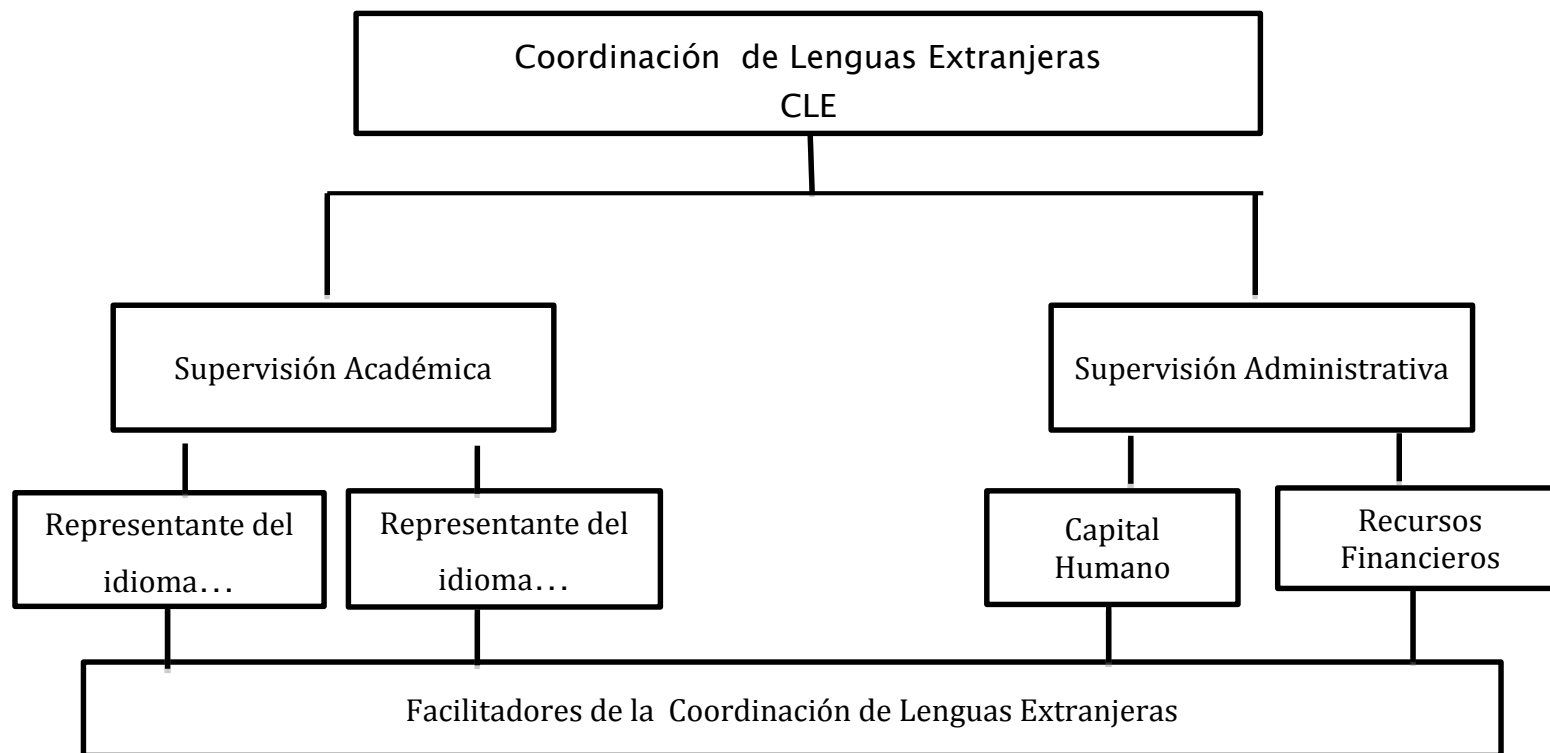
Coordinación de Lenguas Extranjeras
CLE

Supervisión Académica

Supervisión Administrativa

Representante del idioma…

Representante del idioma…

Capital Humano

Recursos Financieros

Facilitadores de la Coordinación de Lenguas Extranjeras